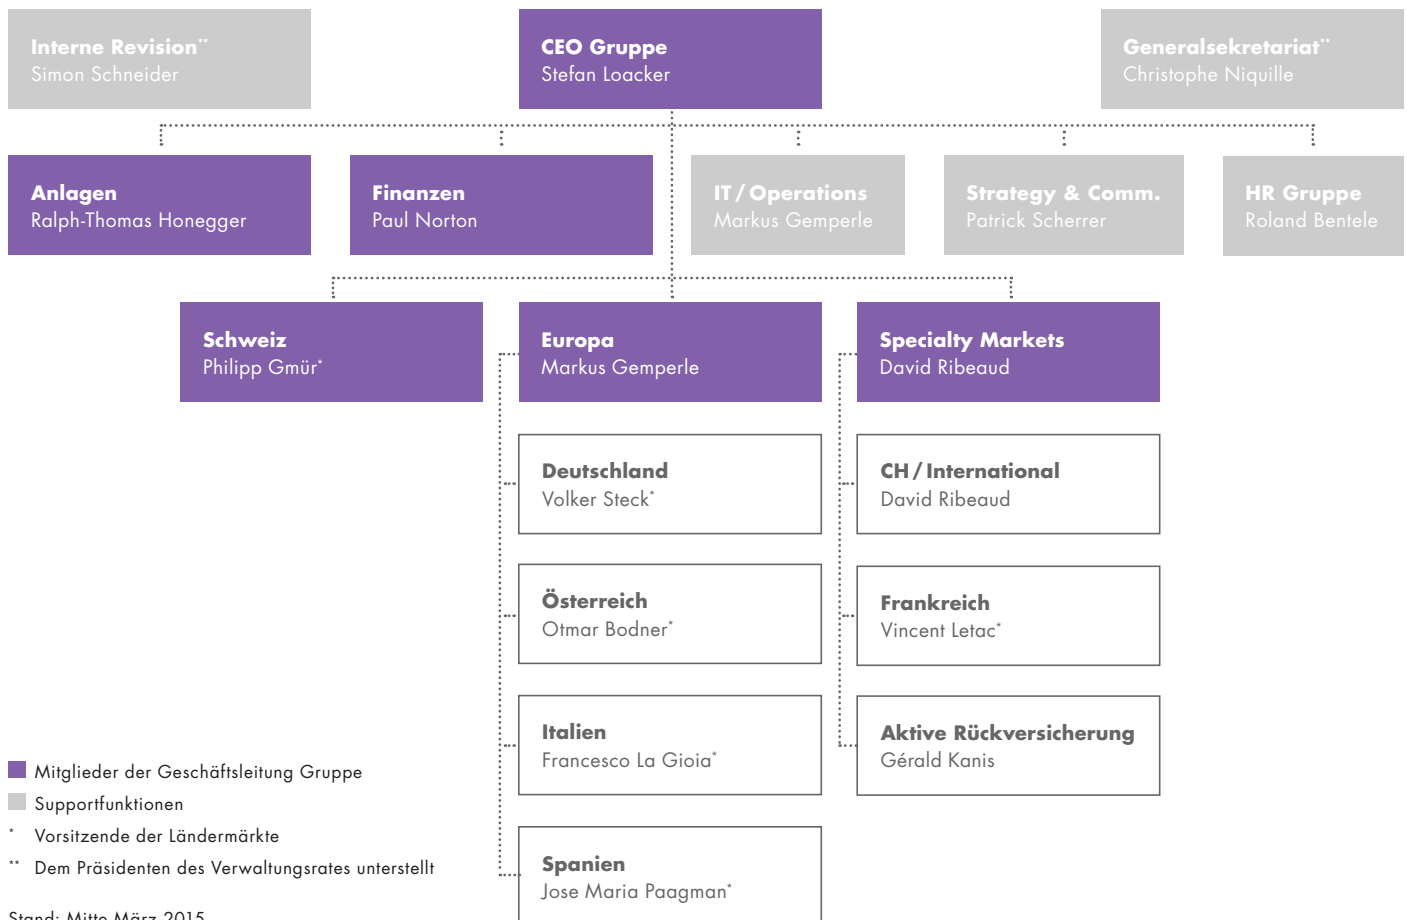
Interne Revision**
Simon Schneider

CEO Gruppe
Stefan Loacker

Generalsekretariat**
Christophe Niquille

Anlagen
Ralph-Thomas Honegger

Finanzen
Paul Norton

IT / Operations
Markus Gemperle

Strategy & Comm.
Patrick Scherrer

HR Gruppe
Roland Bentele

Schweiz
Philipp Gmür*

Europa
Markus Gemperle

Specialty Markets
David Ribeaud

Deutschland
Volker Steck*

CH / International
David Ribeaud

Österreich
Otmar Bodner*

Frankreich
Vincent Letac*

Italien
Francesco La Gioia*

Aktive Rückversicherung
Gérald Kanis

Spanien
Jose Maria Paagman*

Mitglieder der Geschäftsleitung Gruppe
Supportfunktionen
* Vorsitzende der Ländermärkte
** Dem Präsidenten des Verwaltungsrates unterstellt

Stand: Mitte März 2015